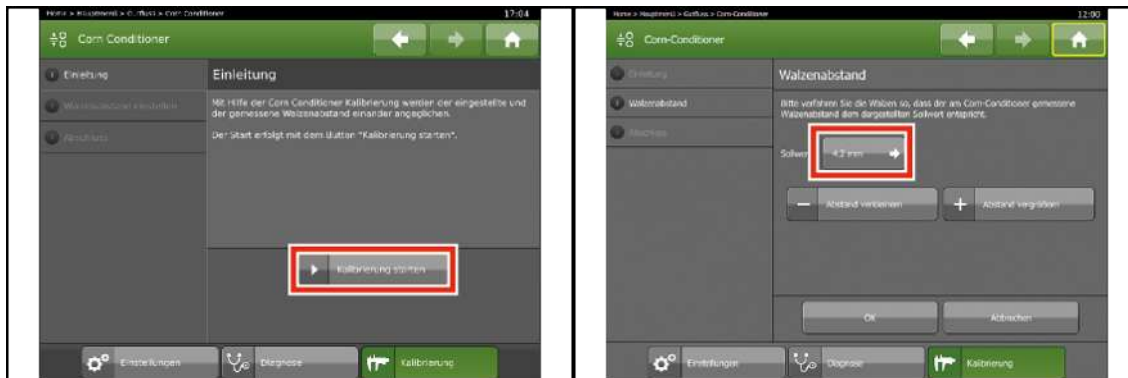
Home > Hauptmenü > Gutfluss > Corn Conditioner
17:04

Corn Conditioner

1 Einleitung
2 Walzenabstand einstellen
3 Abschluss

Einleitung

Mit Hilfe der Corn Conditioner Kalibrierung werden der eingestellte und der gemessene Walzenabstand einander angeglichen.

Der Start erfolgt mit dem Button "Kalibrierung starten".

Kalibrierung starten

Einstellungen
Diagnose
Kalibrierung

Home > Hauptmenü > Gutfluss > Corn-Conditioner
12:00

Corn-Conditioner

1 Einleitung
2 Walzenabstand
3 Abschluss

Walzenabstand

Bitte verfahren Sie die Walzen so, dass der am Corn-Conditioner gemessene Walzenabstand dem dargestellten Sollwert entspricht.

Sollwert 4.2 mm

Abstand verkleinern
Abstand vergrößern

OK
Abbrechen

Einstellungen
Diagnose
Kalibrierung